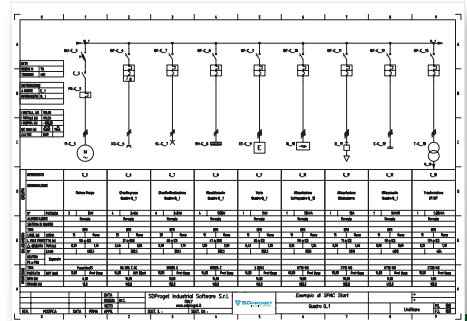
SDProget Industrial Software S.r.l.

Esempio di SPAC Start

Quadro Q_1

Unifilare

C_1

C_2

C_3

C_4

C_5

C_6

C_7

C_8

C_9

Motore Pompa

Illuminazione

Alimentazione

Trasformatore

DATA

DISEGN.

VERIF.

APPR.

REV.

MODIFICA

DATA

FIRMA

FG.

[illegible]